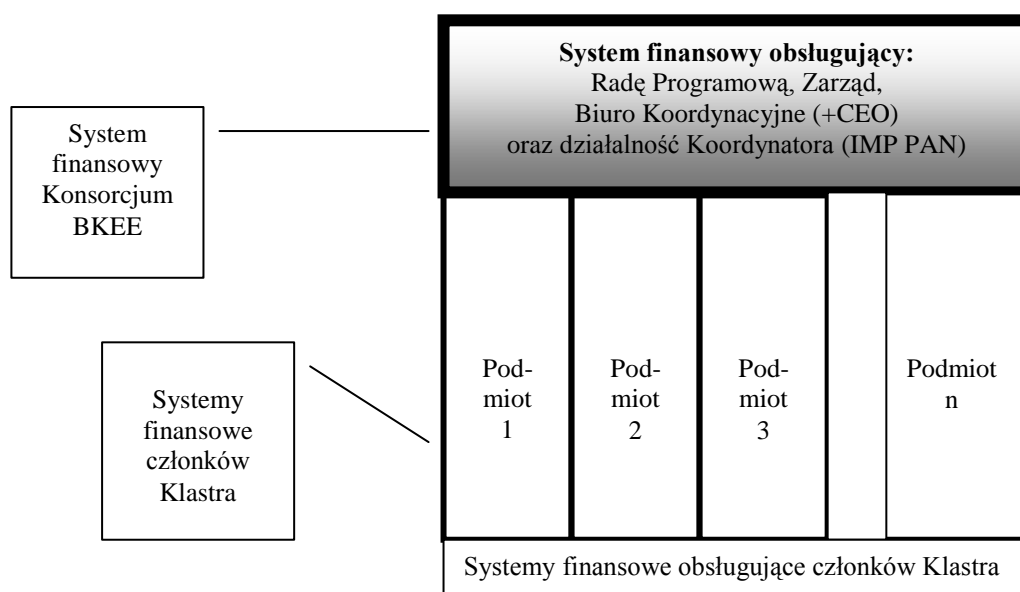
System finansowy Konsorcjum BKEE

**System finansowy obsługujący:**
Radę Programową, Zarząd,
Biuro Koordynacyjne (+CEO)
oraz działalność Koordynatora (IMP PAN)

Systemy finansowe członków Klastra

Pod-
miot
1

Pod-
miot
2

Pod-
miot
3

Podmiot
n

Systemy finansowe obsługujące członków Klastra